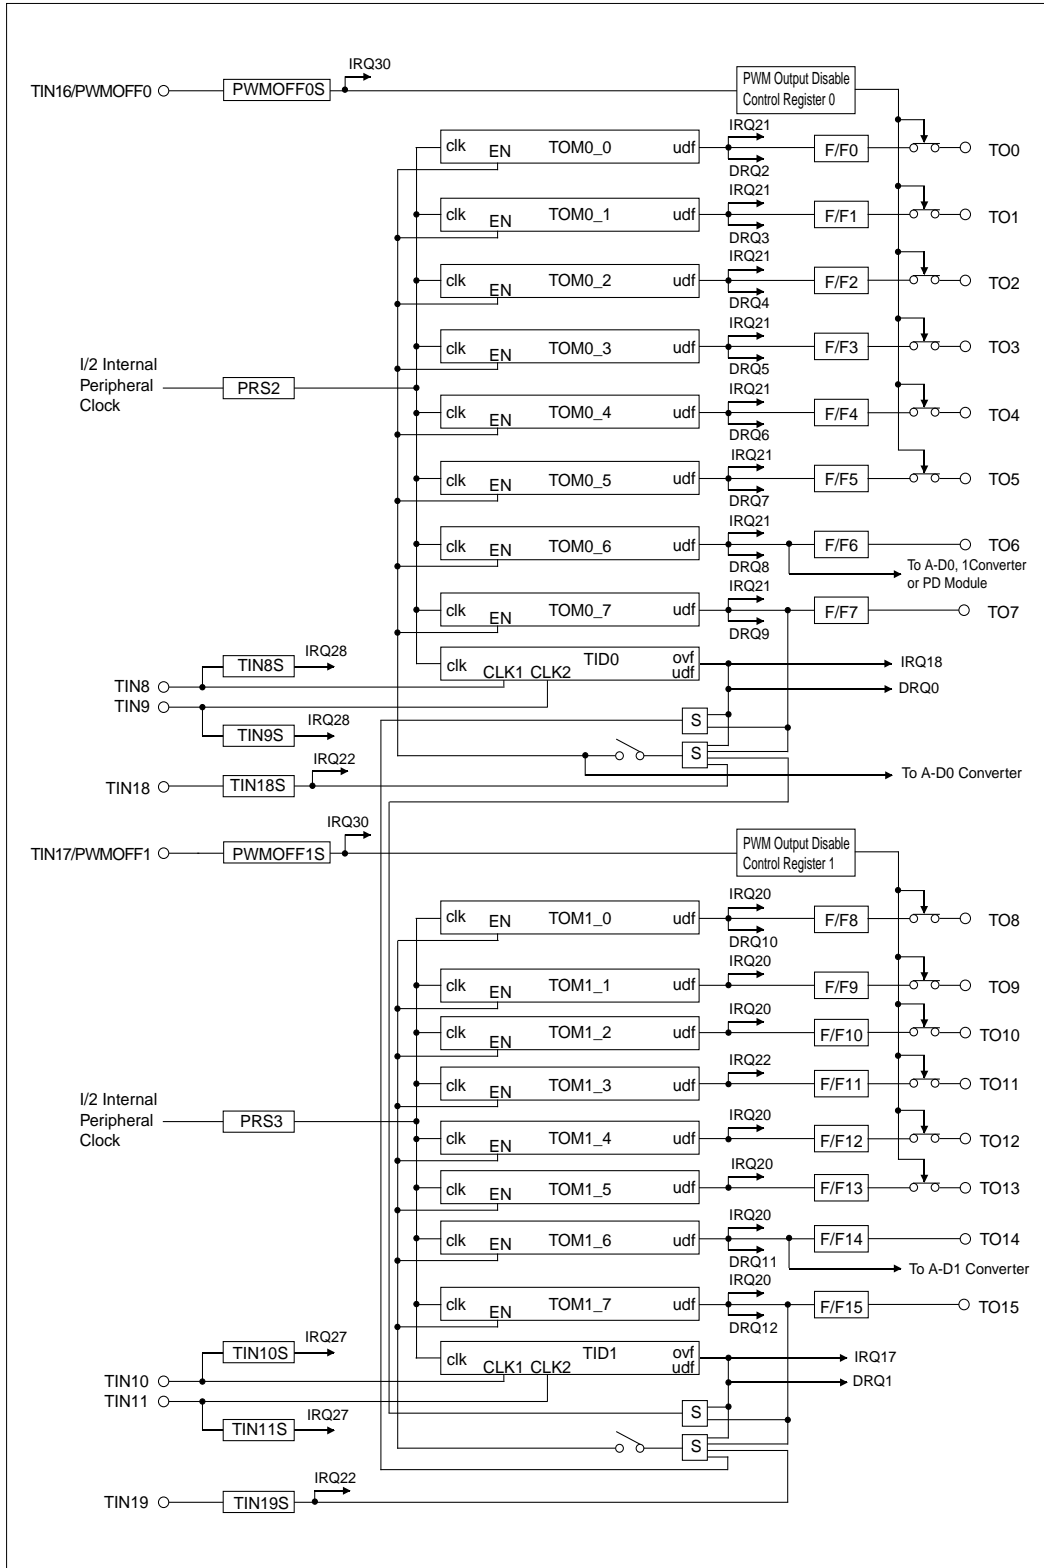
TIN16/PWMOFF0
PWMOFF0S
IRQ30
PWM Output Disable Control Register 0

clk EN TOM0_0 udf IRQ21 DRQ2 F/F0 TO0
clk EN TOM0_1 udf IRQ21 DRQ3 F/F1 TO1
clk EN TOM0_2 udf IRQ21 DRQ4 F/F2 TO2
clk EN TOM0_3 udf IRQ21 DRQ5 F/F3 TO3
I/2 Internal Peripheral Clock
PRS2
clk EN TOM0_4 udf IRQ21 DRQ6 F/F4 TO4
clk EN TOM0_5 udf IRQ21 DRQ7 F/F5 TO5
clk EN TOM0_6 udf IRQ21 DRQ8 F/F6 TO6
To A-D0, 1Converter or PD Module
clk EN TOM0_7 udf IRQ21 DRQ9 F/F7 TO7
TIN8S IRQ28
clk CLK1 CLK2 TID0 ovf udf
IRQ18
DRQ0
TIN8
TIN9
TIN9S IRQ28
S
S
TIN18 TIN18S IRQ22
To A-D0 Converter

TIN17/PWMOFF1
PWMOFF1S
IRQ30
PWM Output Disable Control Register 1

clk EN TOM1_0 udf IRQ20 DRQ10 F/F8 TO8
clk EN TOM1_1 udf IRQ20 F/F9 TO9
clk EN TOM1_2 udf IRQ20 F/F10 TO10
clk EN TOM1_3 udf IRQ22 F/F11 TO11
I/2 Internal Peripheral Clock
PRS3
clk EN TOM1_4 udf IRQ20 F/F12 TO12
clk EN TOM1_5 udf IRQ20 F/F13 TO13
clk EN TOM1_6 udf IRQ20 DRQ11 F/F14 TO14
To A-D1 Converter
clk EN TOM1_7 udf IRQ20 DRQ12 F/F15 TO15
TIN10S IRQ27
clk CLK1 CLK2 TID1 ovf udf
IRQ17
DRQ1
TIN10
TIN11
TIN11S IRQ27
S
S
TIN19 TIN19S IRQ22